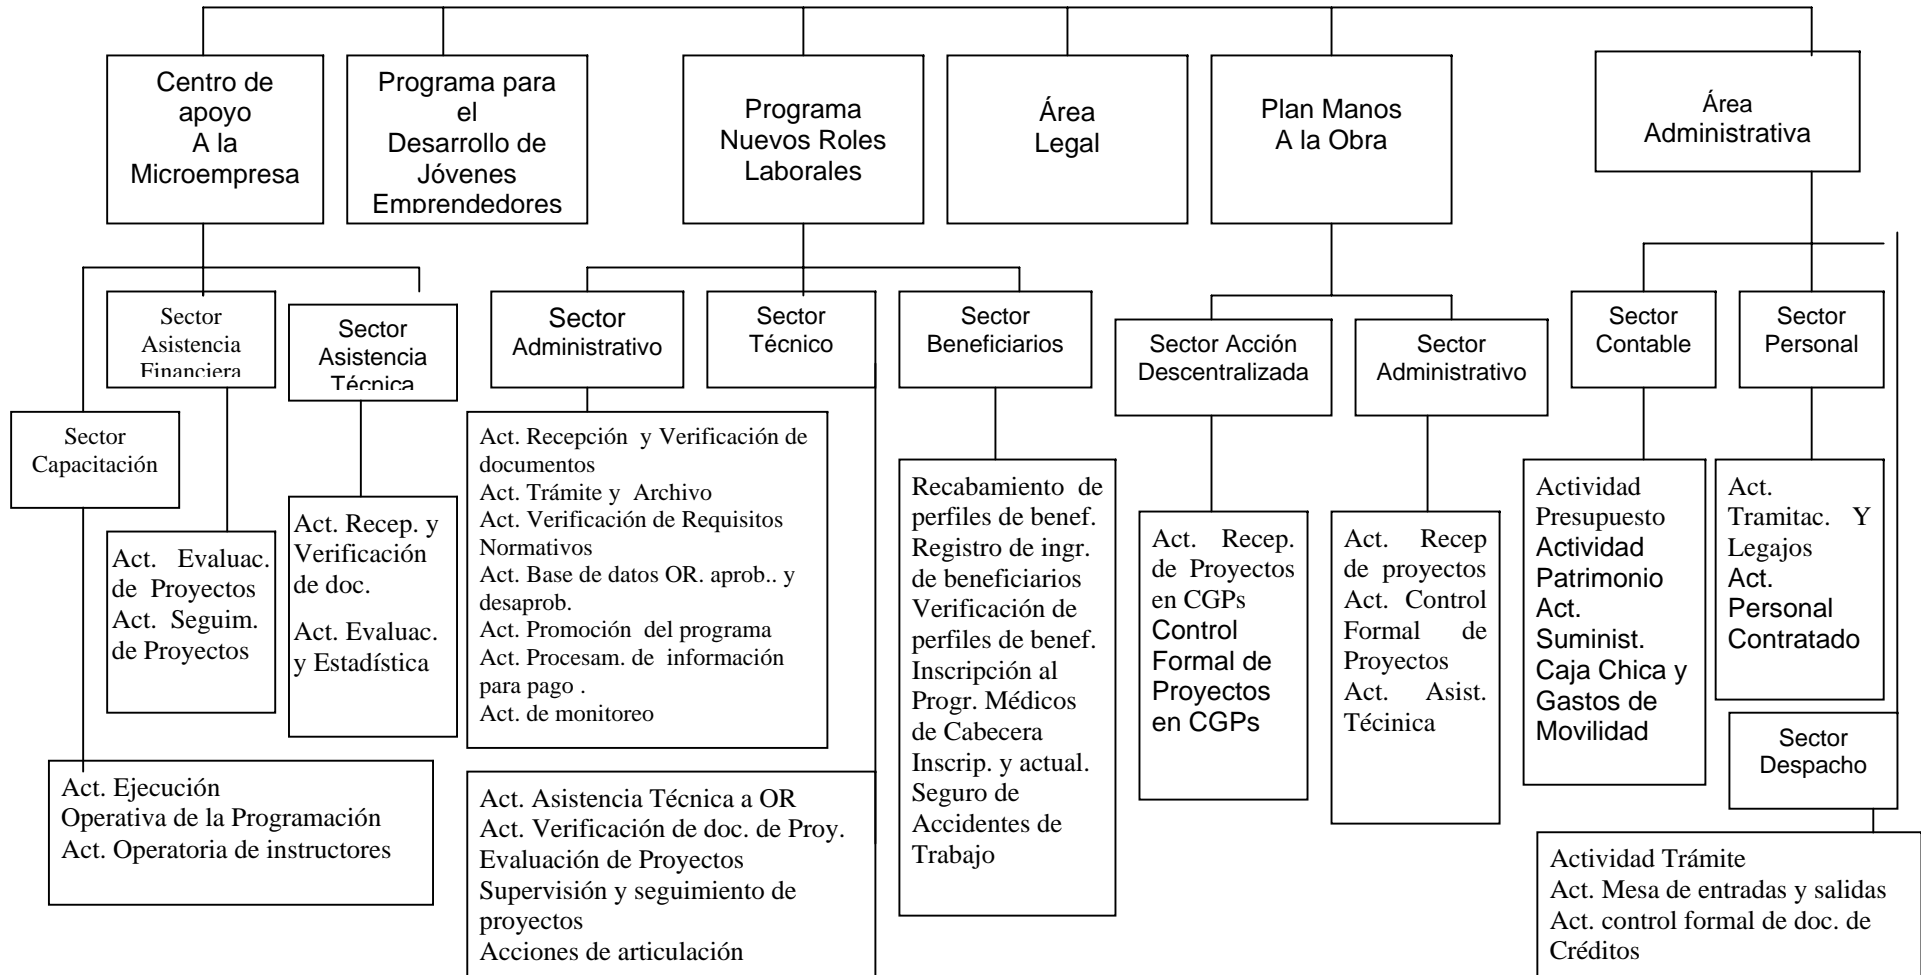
Centro de apoyo A la Microempresa

Programa para el Desarrollo de Jóvenes Emprendedores

Programa Nuevos Roles Laborales

Área Legal

Plan Manos A la Obra

Área Administrativa

Sector Asistencia Financiera

Sector Asistencia Técnica

Sector Capacitación

Act. Evaluac. de Proyectos
Act. Seguim. de Proyectos

Act. Recep. y Verificación de doc.
Act. Evaluac. y Estadística

Act. Ejecución Operativa de la Programación
Act. Operatoria de instructores

Sector Administrativo

Sector Técnico

Sector Beneficiarios

Act. Recepción y Verificación de documentos
Act. Trámite y Archivo
Act. Verificación de Requisitos Normativos
Act. Base de datos OR. aprob.. y desaprob.
Act. Promoción del programa
Act. Procesam. de información para pago .
Act. de monitoreo

Act. Asistencia Técnica a OR
Act. Verificación de doc. de Proy.
Evaluación de Proyectos
Supervisión y seguimiento de proyectos
Acciones de articulación

Recabamiento de perfiles de benef.
Registro de ingr. de beneficiarios
Verificación de perfiles de benef.
Inscripción al Progr. Médicos de Cabecera
Inscrip. y actual. Seguro de Accidentes de Trabajo

Sector Acción Descentralizada

Sector Administrativo

Act. Recep. de Proyectos en CGPs
Control Formal de Proyectos en CGPs

Act. Recep de proyectos
Act. Control Formal de Proyectos
Act. Asist. Técinica

Sector Contable

Sector Personal

Actividad Presupuesto
Actividad Patrimonio
Act. Suminist.
Caja Chica y Gastos de Movilidad

Act. Tramitac. Y Legajos
Act. Personal Contratado

Sector Despacho

Actividad Trámite
Act. Mesa de entradas y salidas
Act. control formal de doc. de Créditos